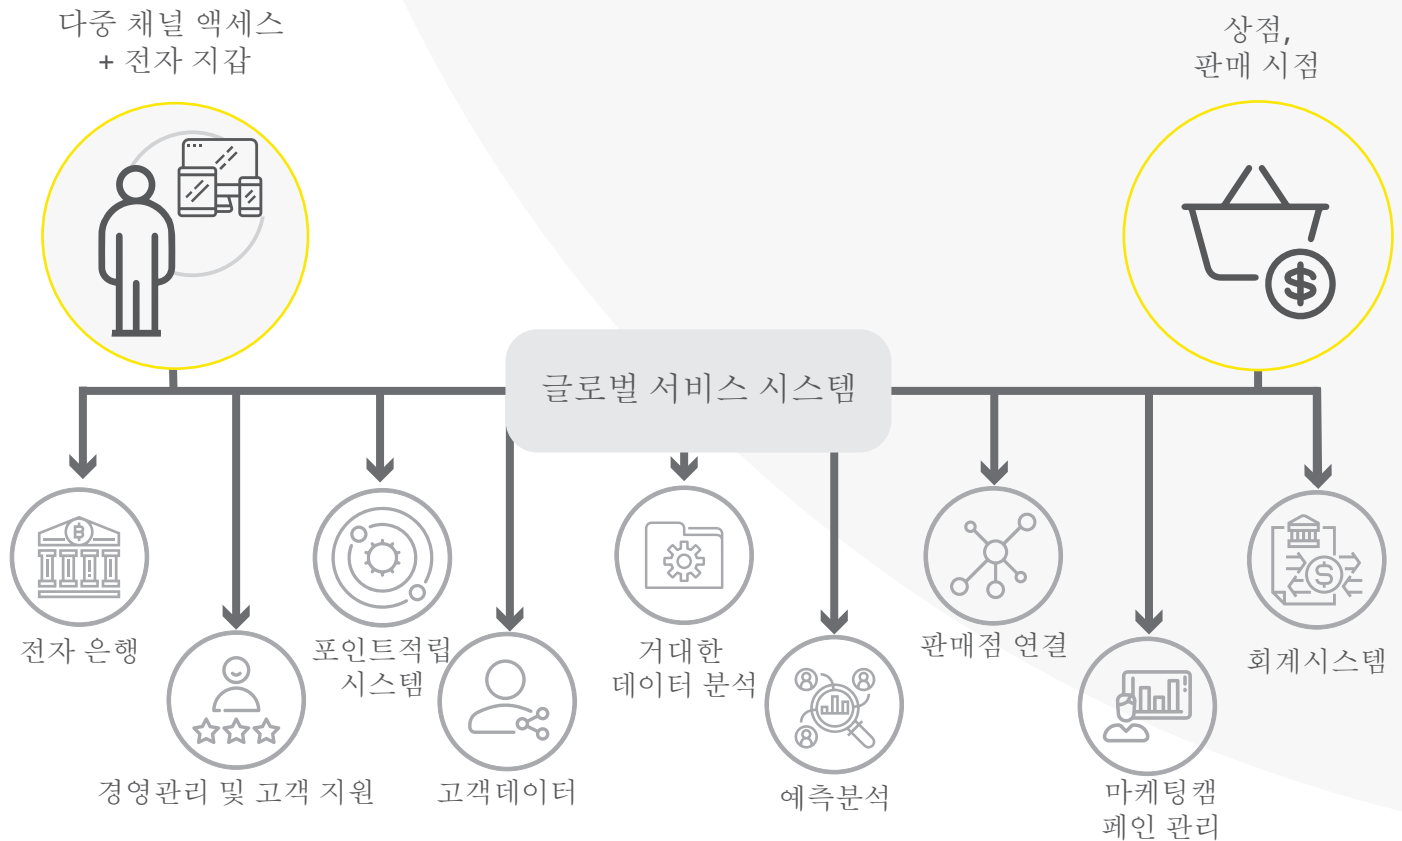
다중 채널 액세스
+ 전자 지갑

상점,
판매 시점

글로벌 서비스 시스템

전자 은행

경영관리 및 고객 지원

포인트적립
시스템

고객데이터

거대한
데이터 분석

예측분석

판매점 연결

마케팅캠
페인 관리

회계시스템